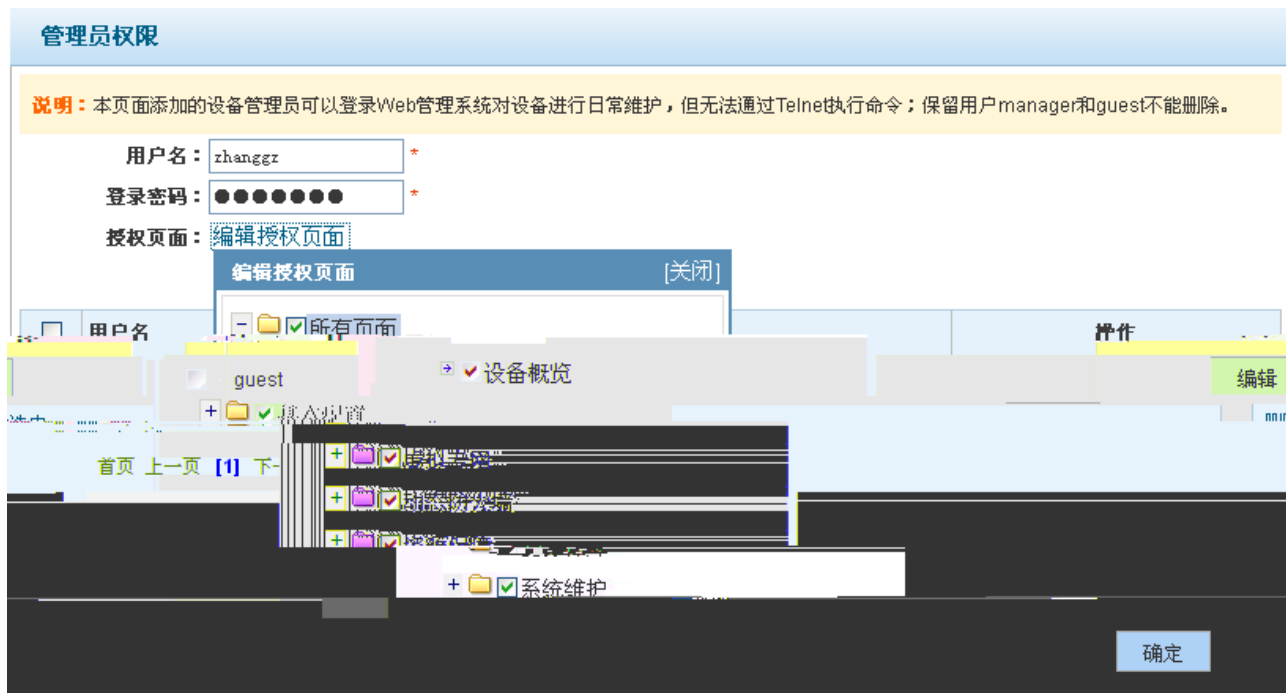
管理员权限

说明：本页面添加的设备管理员可以登录Web管理系统对设备进行日常维护，但无法通过Telnet执行命令；保留用户manager和guest不能删除。

用户名： zhanggr *

登录密码： ●●●●●●● *

授权页面： 编辑授权页面

编辑授权页面 [关闭]

所有页面

用户名

操作

设备概览

guest

编辑

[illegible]

首页 上一页 [1] 下一

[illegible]

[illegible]

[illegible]

系统维护

确定